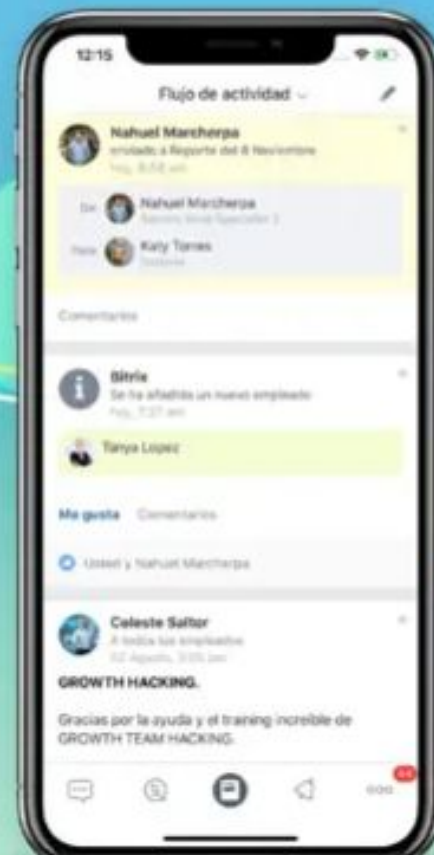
12:15

Flujo de actividad

Nahuel Marcherpa
enviado a Reporte del 8 Noviembre
Hoy, 8:58 am

De Nahuel Marcherpa
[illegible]

Para Katy Torres
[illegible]

Comentarios

Bitrix
Se ha añadido un nuevo empleado
Hoy, 7:27 am

Tanya Lopez

Me gusta Comentarios

Usted y Nahuel Marcherpa

Celeste Saltor
A todos los empleados
02 Agosto, 3:05 pm

GROWTH HACKING.

Gracias por la ayuda y el training increíble de GROWTH TEAM HACKING.